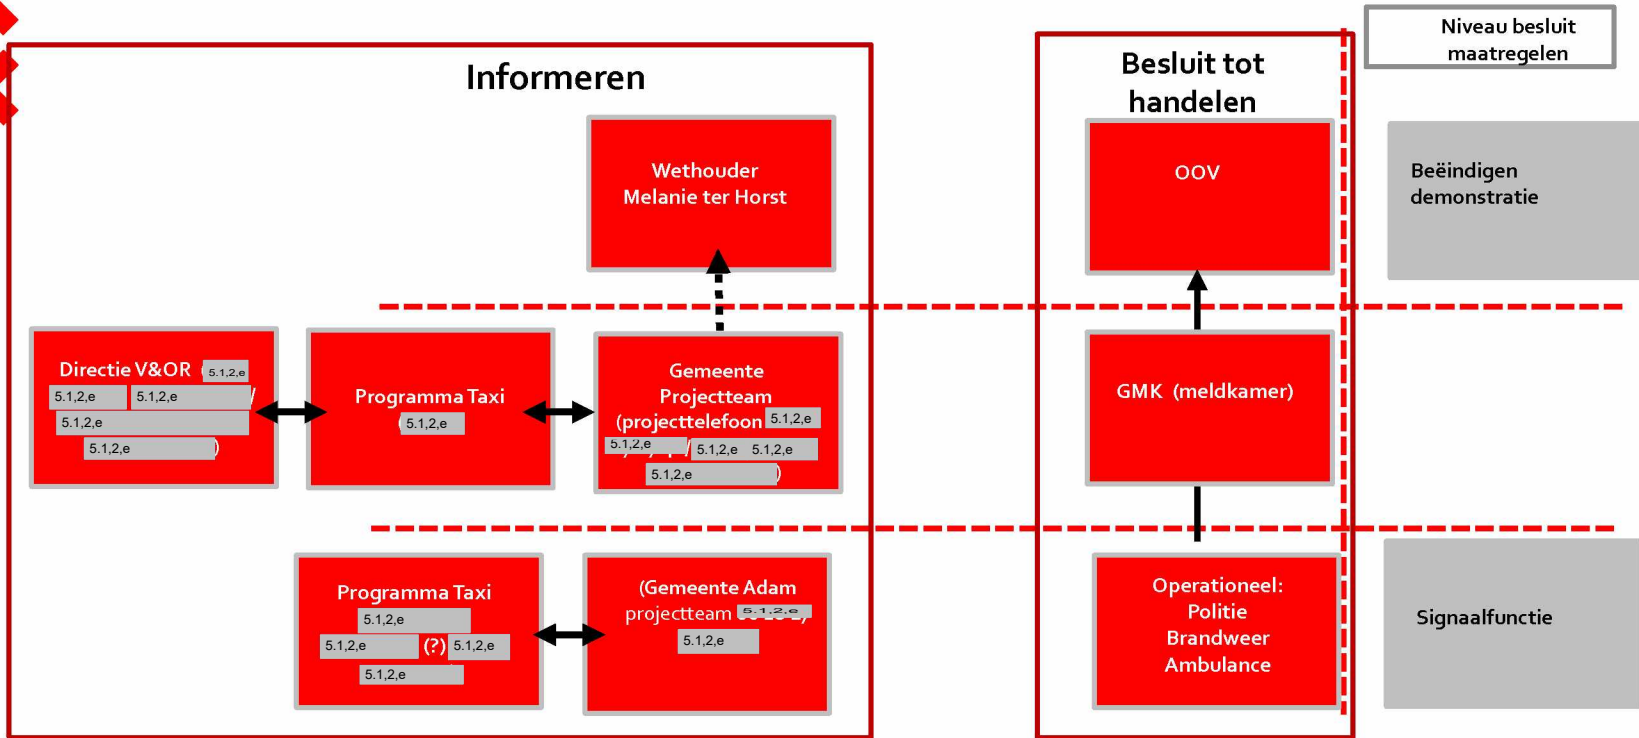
Niveau besluit maatregelen

Informeren

Besluit tot handelen

Wethouder Melanie ter Horst

OOV

Beëindigen demonstratie

Directie V&OR 5.1,2,e
5.1,2,e 5.1,2,e
5.1,2,e
5.1,2,e

Programma Taxi
5.1,2,e

Gemeente Projectteam (projecttelefoon 5.1,2,e
5.1,2,e 5.1,2,e 5.1,2,e
5.1,2,e

GMK (meldkamer)

Programma Taxi
5.1,2,e
5.1,2,e (?) 5.1,2,e
5.1,2,e

(Gemeente Adam projectteam 5.1,2,e
5.1,2,e

Operationeel:
Politie
Brandweer
Ambulance

Signaalfunctie